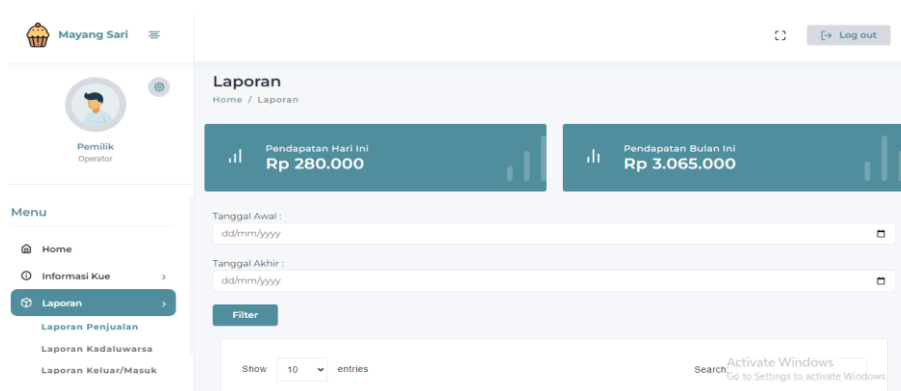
Mayang Sari

Log out

Pemilik
Operator

Menu

Home

Informasi Kue

Laporan

Laporan Penjualan

Laporan Kadaluwarsa

Laporan Keluar/Masuk

Laporan

Home / Laporan

Pendapatan Hari Ini
Rp 280.000

Pendapatan Bulan Ini
Rp 3.065.000

Tanggal Awal :
dd/mm/yyyy

Tanggal Akhir :
dd/mm/yyyy

Filter

Show 10 entries

Search:

Activate Windows
Go to Settings to activate Windows.